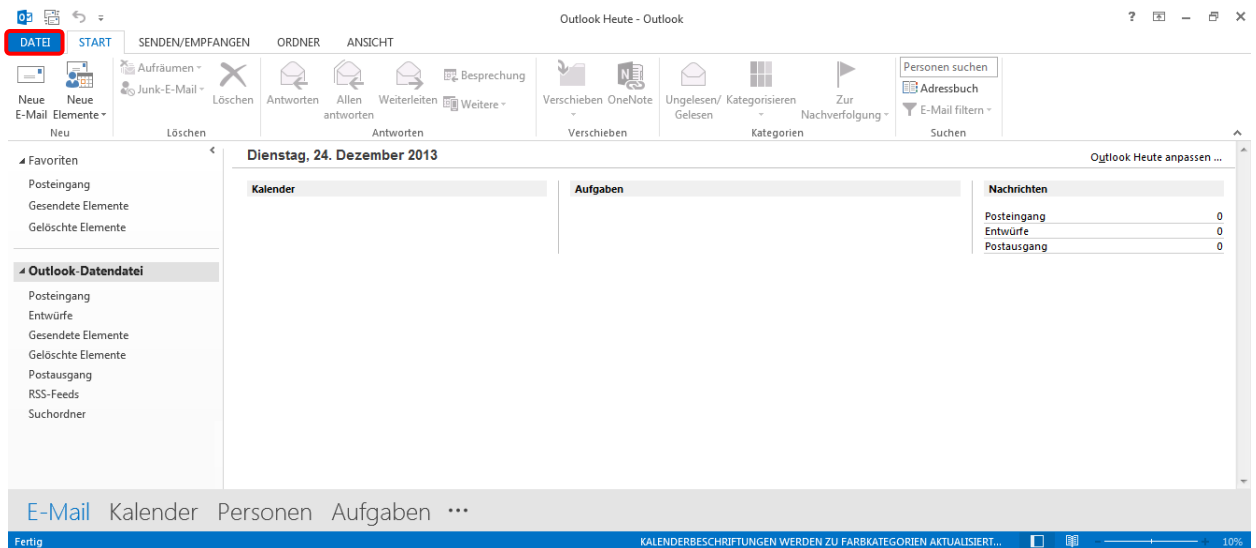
Outlook Heute - Outlook

? – ×

DATEI START SENDEN/EMPFANGEN ORDNER ANSICHT

Neue E-Mail
Neue Elemente
Neu

Aufräumen
Junk-E-Mail
Löschen
Löschen

Antworten
Allen antworten
Weiterleiten
Besprechung
Weitere
Antworten

Verschieben
OneNote
Verschieben

Ungelesen/ Gelesen
Kategorisieren
Zur Nachverfolgung
Kategorien

Personen suchen
Adressbuch
E-Mail filtern
Suchen

◢ Favoriten

Posteingang
Gesendete Elemente
Gelöschte Elemente

◢ Outlook-Datendatei

Posteingang
Entwürfe
Gesendete Elemente
Gelöschte Elemente
Postausgang
RSS-Feeds
Suchordner

Dienstag, 24. Dezember 2013

Outlook Heute anpassen ...

Kalender

Aufgaben

Nachrichten

| | |
|---|---|
| Posteingang | 0 |
| Entwürfe | 0 |
| Postausgang | 0 |

E-Mail Kalender Personen Aufgaben ···

Fertig

KALENDERBESCHRIFTUNGEN WERDEN ZU FARBKATEGORIEN AKTUALISIERT...

10%